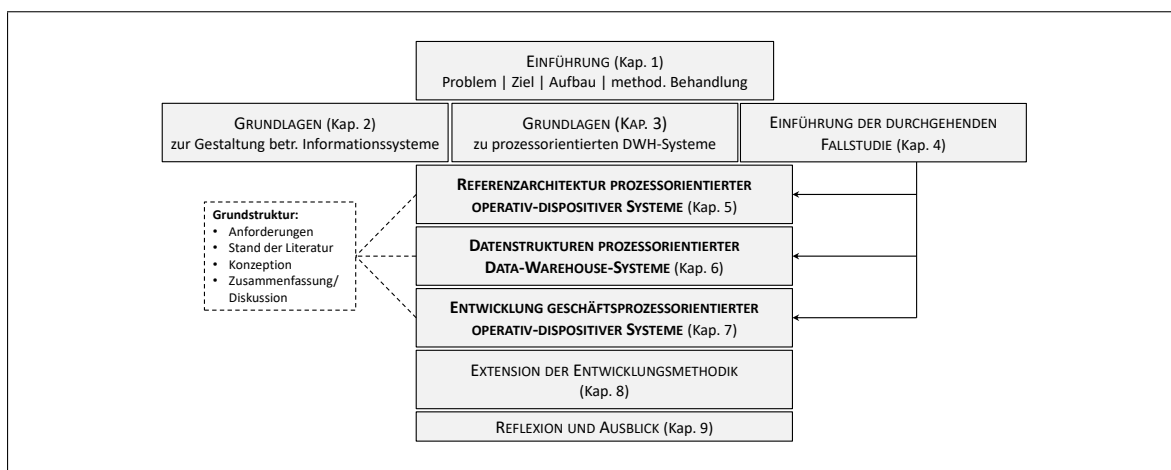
EINFÜHRUNG (Kap. 1)
Problem | Ziel | Aufbau | method. Behandlung

GRUNDLAGEN (Kap. 2)
zur Gestaltung betr. Informationssysteme

GRUNDLAGEN (KAP. 3)
zu prozessorientierten DWH-Systeme

EINFÜHRUNG DER DURCHGEHENDEN FALLSTUDIE (Kap. 4)

Grundstruktur:
• Anforderungen
• Stand der Literatur
• Konzeption
• Zusammenfassung/ Diskussion

REFERENZARCHITEKTUR PROZESSORIENTIERTER OPERATIV-DISPOSITIVER SYSTEME (Kap. 5)

DATENSTRUKTUREN PROZESSORIENTIERTER DATA-WAREHOUSE-SYSTEME (Kap. 6)

ENTWICKLUNG GESCHÄFTSPROZESSORIENTIERTER OPERATIV-DISPOSITIVER SYSTEME (Kap. 7)

EXTENSION DER ENTWICKLUNGSMETHODIK (Kap. 8)

REFLEXION UND AUSBLICK (Kap. 9)